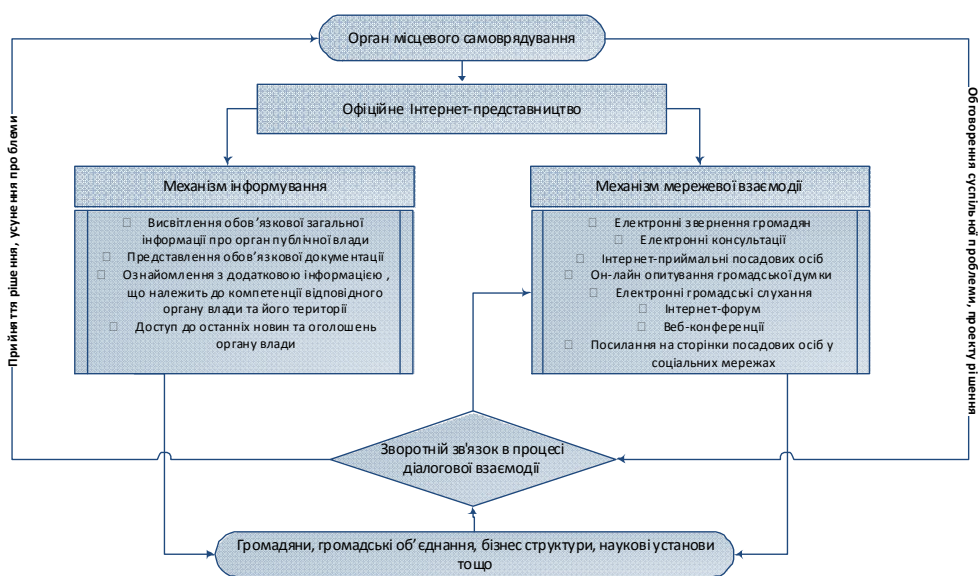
Орган місцевого самоврядування

Офіційне Інтернет-представництво

Механізм інформування

Висвітлення обов'язкової загальної інформації про орган публічної влади
Представлення обов'язкової документації
Ознайомлення з додатковою інформацією, що належить до компетенції відповідного органу влади та його території
Доступ до останніх новин та оголошень органу влади

Механізм мережевої взаємодії

Електронні звернення громадян
Електронні консультації
Інтернет-приймальні посадових осіб
Он-лайн опитування громадської думки
Електронні громадські слухання
Інтернет-форум
Веб-конференції
Посилання на сторінки посадових осіб у соціальних мережах

Зворотній зв'язок в процесі діалогової взаємодії

Громадяни, громадські об'єднання, бізнес структури, наукові установи тощо

Прийняття рішення, усунення проблеми

Обговорення суспільної проблеми, проекту рішення